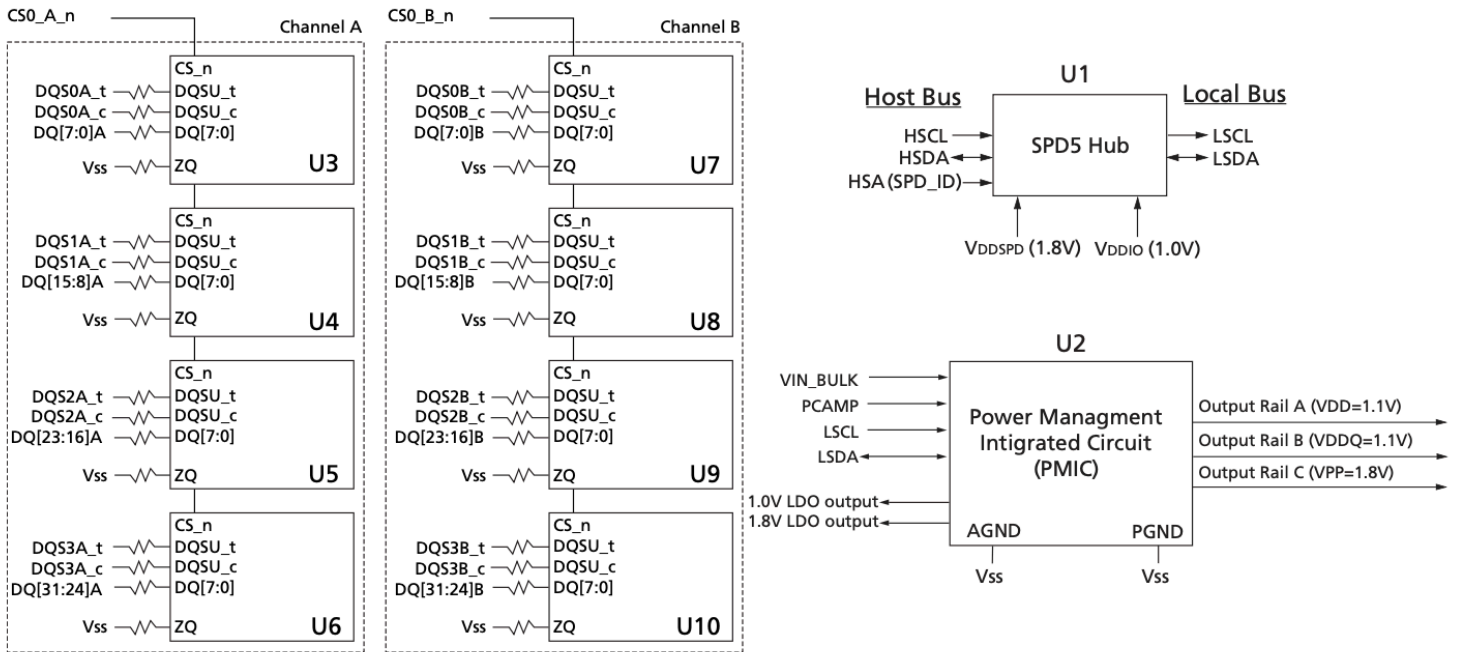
CS0_A_n

Channel A

CS_n
DQS0A_t DQSU_t
DQS0A_c DQSU_c
DQ[7:0]A DQ[7:0]
Vss ZQ
U3

CS_n
DQS1A_t DQSU_t
DQS1A_c DQSU_c
DQ[15:8]A DQ[7:0]
Vss ZQ
U4

CS_n
DQS2A_t DQSU_t
DQS2A_c DQSU_c
DQ[23:16]A DQ[7:0]
Vss ZQ
U5

CS_n
DQS3A_t DQSU_t
DQS3A_c DQSU_c
DQ[31:24]A DQ[7:0]
Vss ZQ
U6

CS0_B_n

Channel B

CS_n
DQS0B_t DQSU_t
DQS0B_c DQSU_c
DQ[7:0]B DQ[7:0]
Vss ZQ
U7

CS_n
DQS1B_t DQSU_t
DQS1B_c DQSU_c
DQ[15:8]B DQ[7:0]
Vss ZQ
U8

CS_n
DQS2B_t DQSU_t
DQS2B_c DQSU_c
DQ[23:16]B DQ[7:0]
Vss ZQ
U9

CS_n
DQS3B_t DQSU_t
DQS3B_c DQSU_c
DQ[31:24]B DQ[7:0]
Vss ZQ
U10

U1
Host Bus
Local Bus
HSCL
HSDA
HSA (SPD_ID)
SPD5 Hub
LSCL
LSDA
VDDSPD (1.8V)
VDDIO (1.0V)

U2
VIN_BULK
PCAMP
LSCL
LSDA
1.0V LDO output
1.8V LDO output
Power Managment Intigrated Circuit (PMIC)
AGND
PGND
Vss
Vss
Output Rail A (VDD=1.1V)
Output Rail B (VDDQ=1.1V)
Output Rail C (VPP=1.8V)